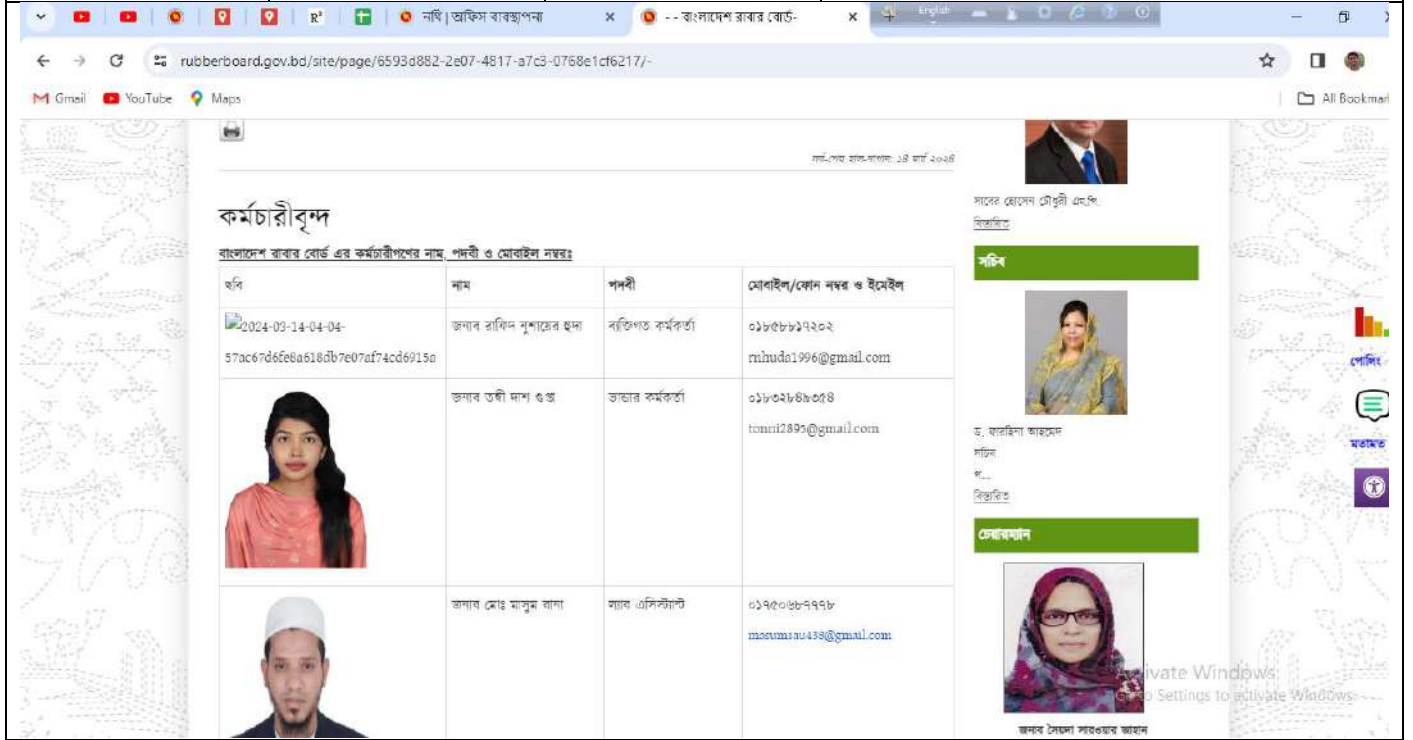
R³ নথি | অফিস ব্যবস্থাপনা × - - বাংলাদেশ রাবার বোর্ড- × English

rubberboard.gov.bd/site/page/6593d882-2e07-4817-a7c3-0768e1cf6217/-

Gmail YouTube Maps All Bookmar

সর্ব-শেষ হাল-নাগাদ: ১৪ মার্চ ২০২৪

কর্মচারীবৃন্দ

বাংলাদেশ রাবার বোর্ড এর কর্মচারীগণের নাম, পদবী ও মোবাইল নম্বরঃ

| ছবি | নাম | পদবী | মোবাইল/ফোন নম্বর ও ইমেইল |
|---|---|---|---|
| 2024-03-14-04-04-57ac67d6fe8a618db7e07af74cd6915a | জনাব রাফিন নুশায়ের হুদা | ব্যক্তিগত কর্মকর্তা | ০১৮৫৮৮১৭২০২ rnhuda1996@gmail.com |
| | জনাব তন্বী দাশ গুপ্ত | ভান্ডার কর্মকর্তা | ০১৮৩২৮৬৮৩৫৪ tonni2895@gmail.com |
| | জনাব মোঃ মাসুম রানা | ল্যাব এসিস্ট্যান্ট | ০১৭৫০৬৮৭৭৭৮ mosumrau438@gmail.com |

সাবের হোসেন চৌধুরী এম.পি.
বিস্তারিত

সচিব

ড. ফারহিনা আহমেদ
সচিব
প...
বিস্তারিত

চেয়ারম্যান

জনাব সৈয়দা সারওয়ার জাহান

পোলিং
মতামত

Activate Windows
Go to Settings to activate Windows.